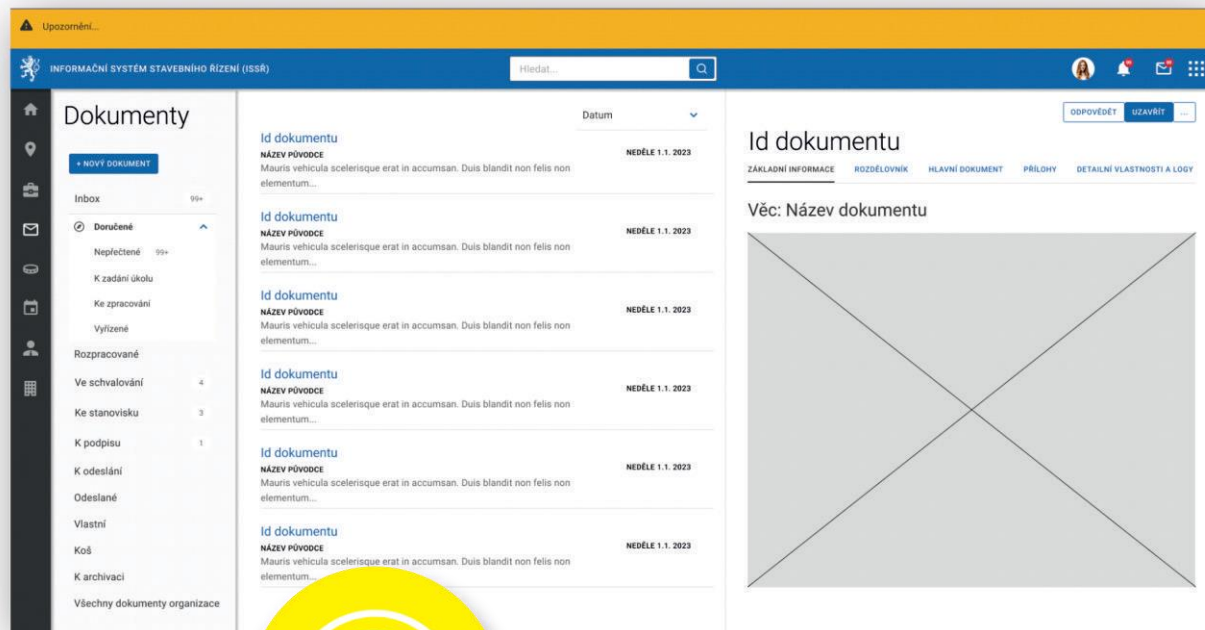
Upozornění...

INFORMAČNÍ SYSTÉM STAVEBNÍHO ŘÍZENÍ (ISSŘ)

Hledat...

Dokumenty

+ NOVÝ DOKUMENT

Inbox 99+

Doručené

Nepřečtené 99+

K zadání úkolu

Ke zpracování

Vyřízené

Rozpracované

Ve schvalování 4

Ke stanovisku 3

K podpisu 1

K odeslání

Odeslané

Vlastní

Koš

K archivaci

Všechny dokumenty organizace

Datum

Id dokumentu
NÁZEV PŮVODCE
NEDĚLE 1.1. 2023
Mauris vehicula scelerisque erat in accumsan. Duis blandit non felis non elementum...

Id dokumentu
NÁZEV PŮVODCE
NEDĚLE 1.1. 2023
Mauris vehicula scelerisque erat in accumsan. Duis blandit non felis non elementum...

Id dokumentu
NÁZEV PŮVODCE
NEDĚLE 1.1. 2023
Mauris vehicula scelerisque erat in accumsan. Duis blandit non felis non elementum...

Id dokumentu
NÁZEV PŮVODCE
NEDĚLE 1.1. 2023
Mauris vehicula scelerisque erat in accumsan. Duis blandit non felis non elementum...

Id dokumentu
NÁZEV PŮVODCE
NEDĚLE 1.1. 2023
Mauris vehicula scelerisque erat in accumsan. Duis blandit non felis non elementum...

Id dokumentu
NÁZEV PŮVODCE
NEDĚLE 1.1. 2023
Mauris vehicula scelerisque erat in accumsan. Duis blandit non felis non elementum...

ODPOVĚDĚT UZAVŘÍT ...

Id dokumentu

ZÁKLADNÍ INFORMACE ROZDĚLOVNÍK HLAVNÍ DOKUMENT PŘÍLOHY DETAILNÍ VLASTNOSTI A LOGY

Věc: Název dokumentu